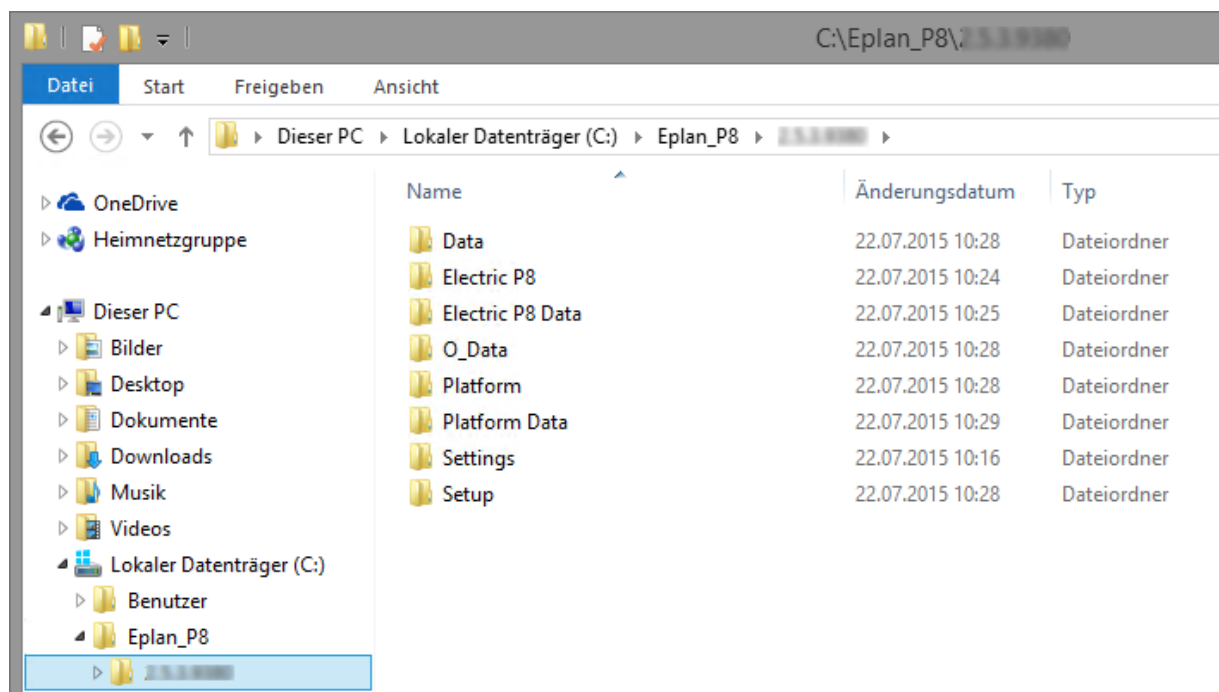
C:\Eplan_P8\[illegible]

Datei Start Freigeben Ansicht

Dieser PC › Lokaler Datenträger (C:) › Eplan_P8 › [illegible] ›

OneDrive
Heimnetzgruppe
Dieser PC
Bilder
Desktop
Dokumente
Downloads
Musik
Videos
Lokaler Datenträger (C:)
Benutzer
Eplan_P8
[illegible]

| Name | Änderungsdatum | Typ |
|---|---|---|
| Data | 22.07.2015 10:28 | Dateiordner |
| Electric P8 | 22.07.2015 10:24 | Dateiordner |
| Electric P8 Data | 22.07.2015 10:25 | Dateiordner |
| O_Data | 22.07.2015 10:28 | Dateiordner |
| Platform | 22.07.2015 10:28 | Dateiordner |
| Platform Data | 22.07.2015 10:29 | Dateiordner |
| Settings | 22.07.2015 10:16 | Dateiordner |
| Setup | 22.07.2015 10:28 | Dateiordner |